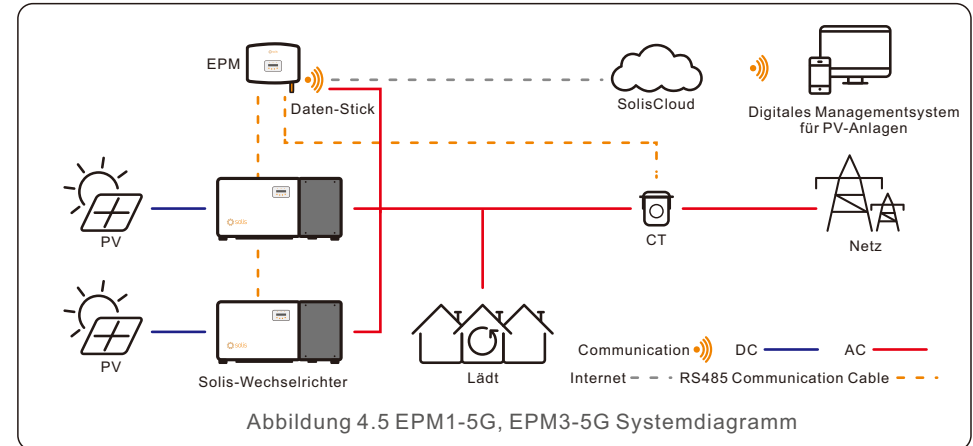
EPM

Daten-Stick

SolisCloud

Digitales Managementsystem für PV-Anlagen

PV

solis

CT

Netz

PV

solis

Solis-Wechselrichter

Lädt

Communication DC AC

Internet RS485 Communication Cable

Abbildung 4.5 EPM1-5G, EPM3-5G Systemdiagramm